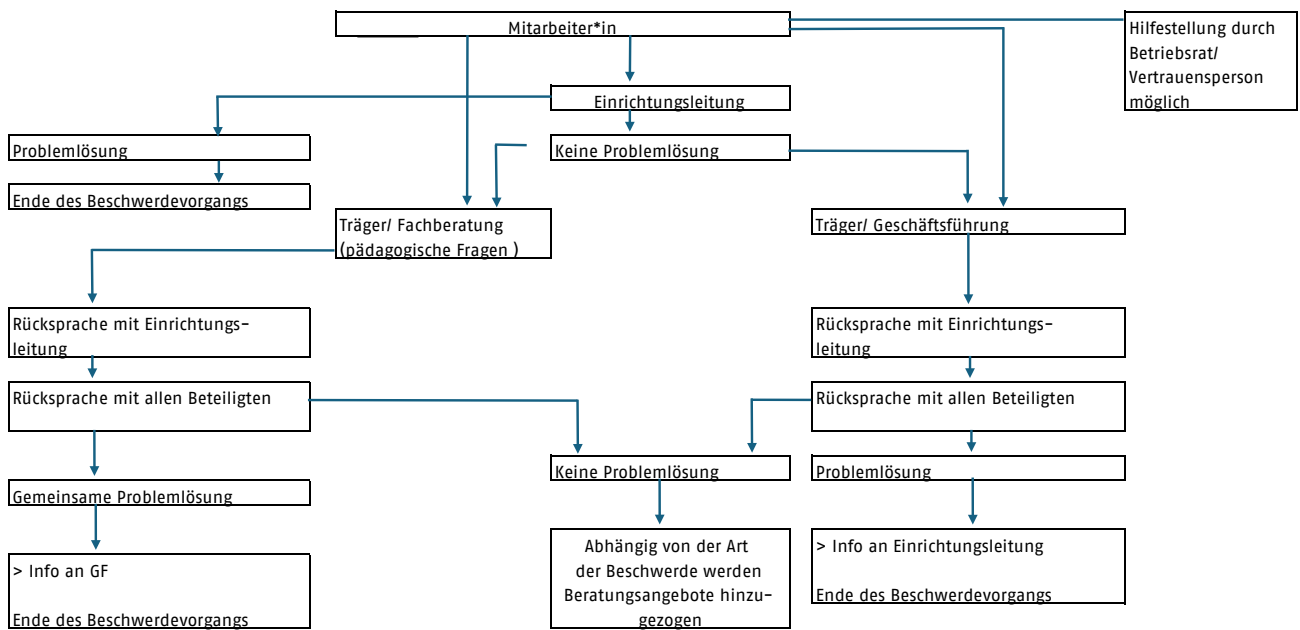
Mitarbeiter*in

Hilfestellung durch Betriebsrat/ Vertrauensperson möglich

Einrichtungsleitung

Problemlösung

Ende des Beschwerdevorgangs

Keine Problemlösung

Träger/ Fachberatung (pädagogische Fragen )

Träger/ Geschäftsführung

Rücksprache mit Einrichtungsleitung

Rücksprache mit allen Beteiligten

Gemeinsame Problemlösung

> Info an GF

Ende des Beschwerdevorgangs

Keine Problemlösung

Abhängig von der Art der Beschwerde werden Beratungsangebote hinzugezogen

Rücksprache mit Einrichtungsleitung

Rücksprache mit allen Beteiligten

Problemlösung

> Info an Einrichtungsleitung

Ende des Beschwerdevorgangs